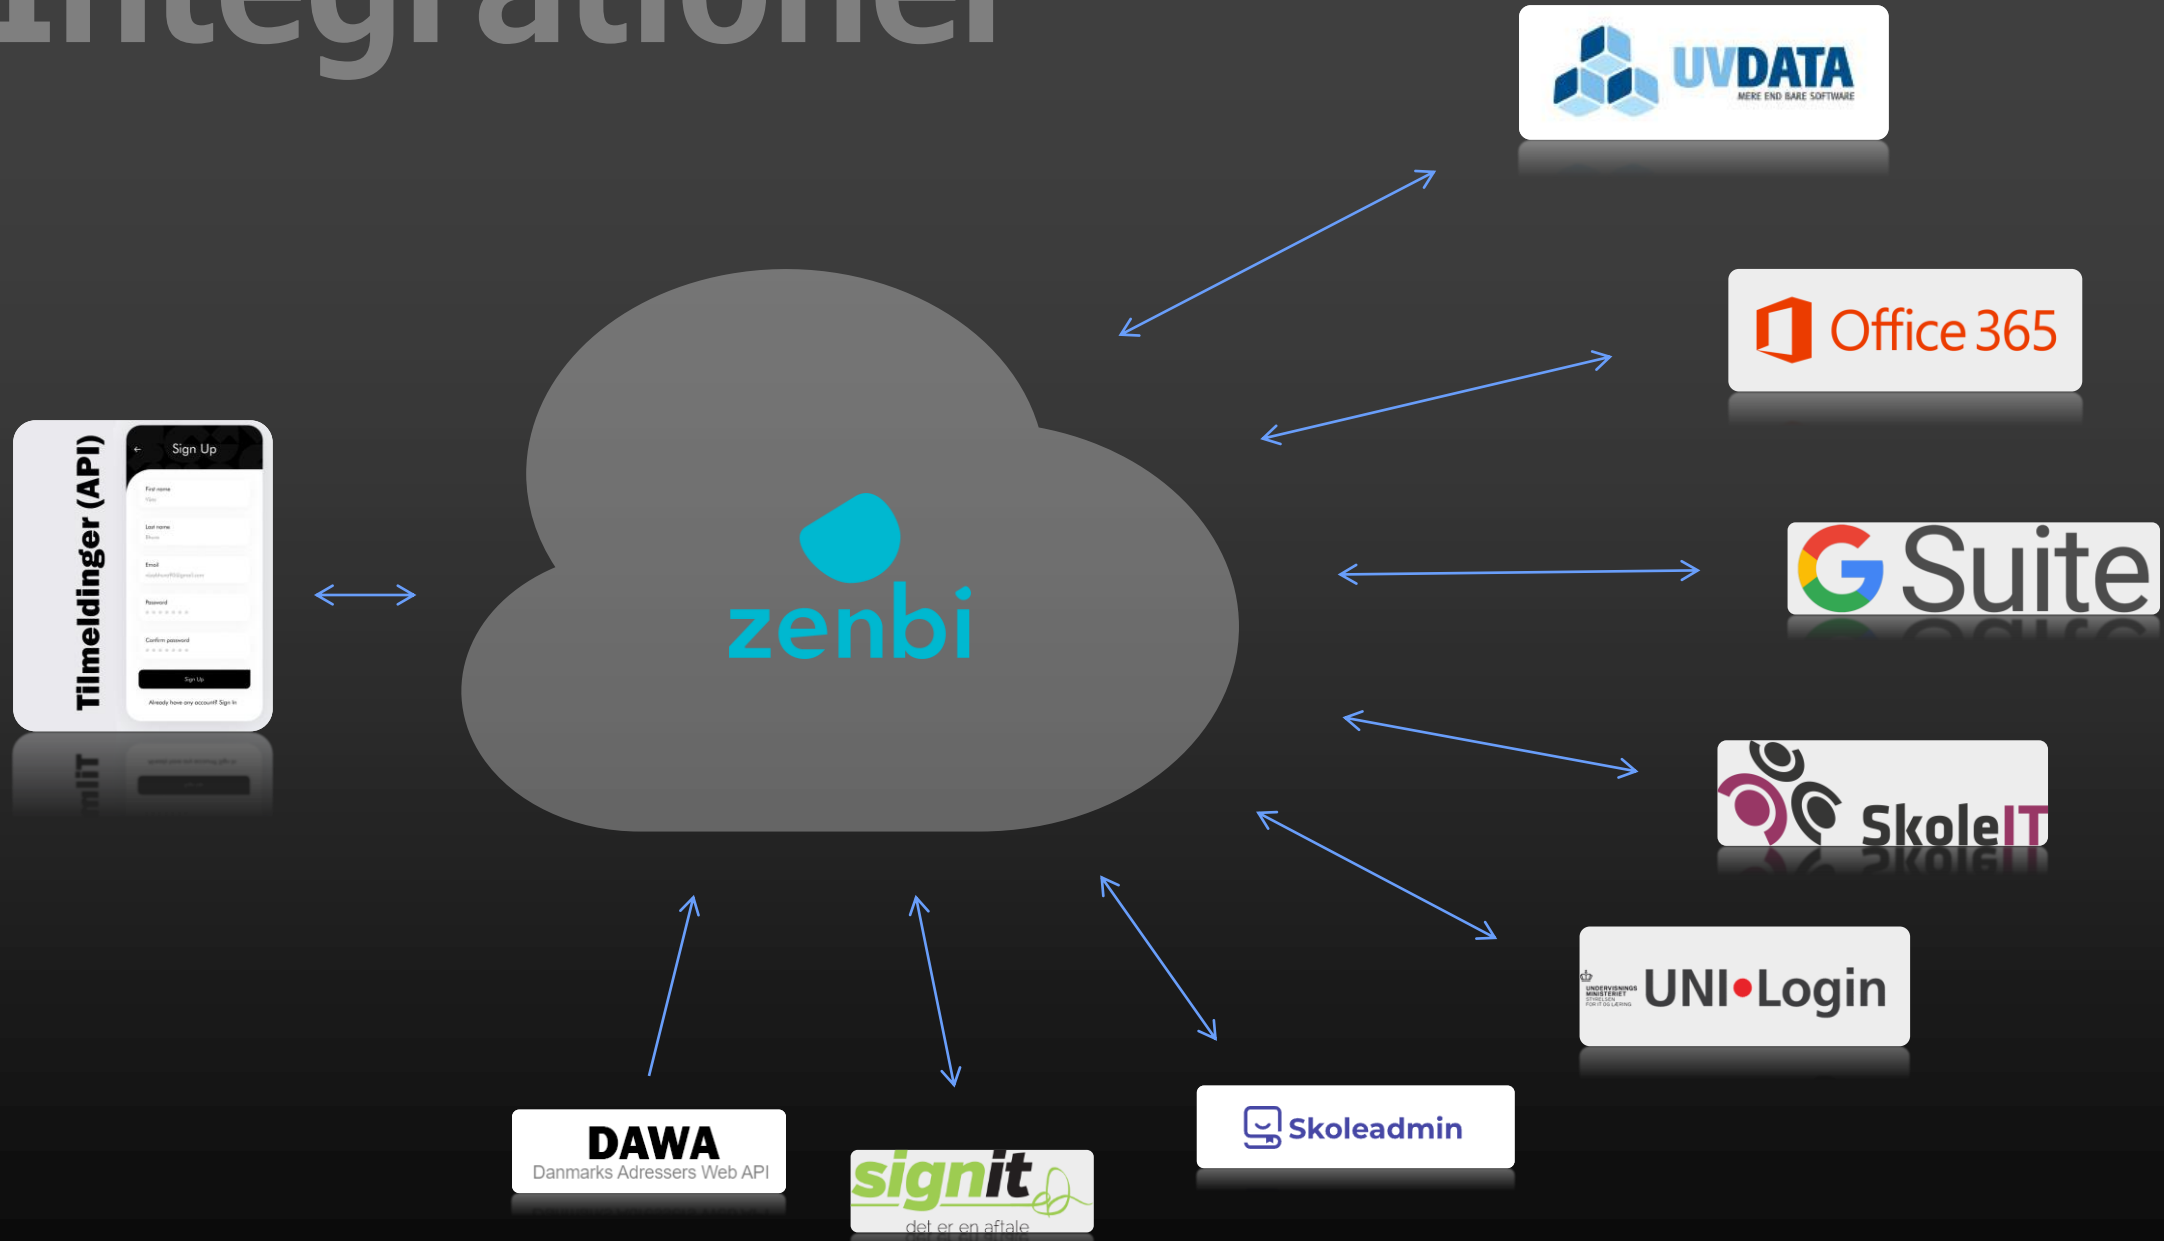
Integrationer

UVDATA
MERE END BARE SOFTWARE

Office 365

G Suite

SkoleIT

UNDERVISNINGS MINISTERIET STYRELSEN FOR IT OG LÆRING
UNI•Login

Skoleadmin

signit
det er en aftale

DAWA
Danmarks Adresser Web API

zenbi

Tilmeldinger (API)

Sign Up
First name
Last name
Email
Password
Confirm password
Sign Up
Already have any account? Sign In